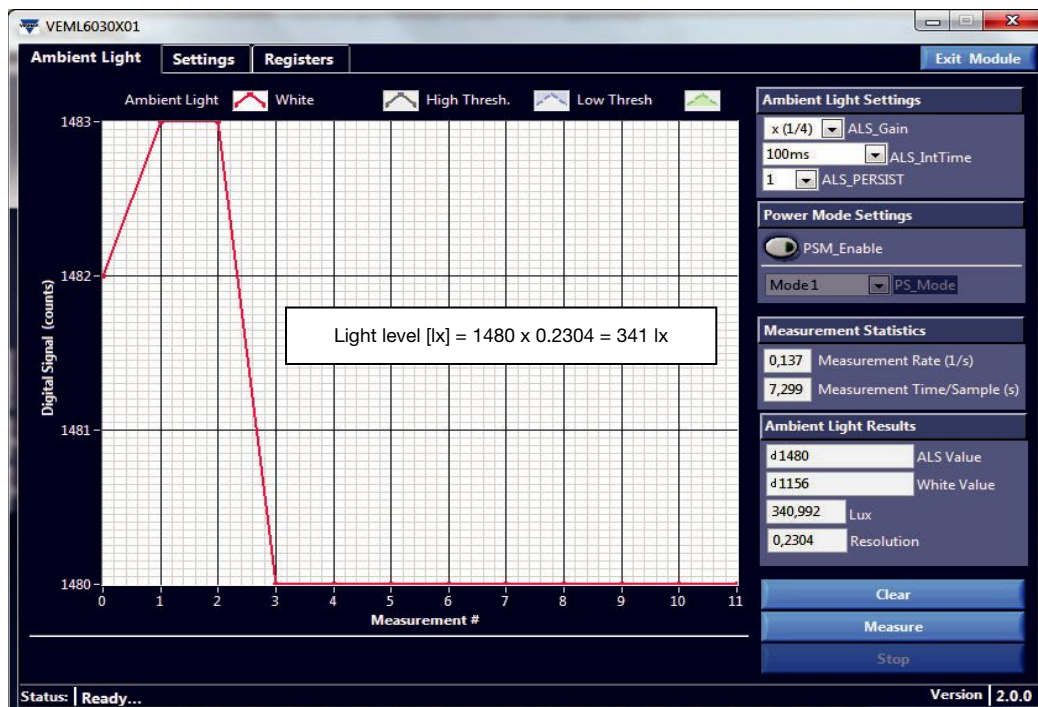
VEML6030X01

Ambient Light | Settings | Registers

Exit Module

Ambient Light White High Thresh. Low Thresh

1483
1482
1481
1480

Digital Signal (counts)

0 1 2 3 4 5 6 7 8 9 10 11
Measurement #

Light level [lx] = 1480 x 0.2304 = 341 lx

Ambient Light Settings
x (1/4) ALS_Gain
100ms ALS_IntTime
1 ALS_PERSIST

Power Mode Settings
PSM_Enable
Mode1 PS_Mode

Measurement Statistics
0,137 Measurement Rate (1/s)
7,299 Measurement Time/Sample (s)

Ambient Light Results
d1480 ALS Value
d1156 White Value
340,992 Lux
0,2304 Resolution

Clear
Measure
Stop

Status: Ready...

Version 2.0.0